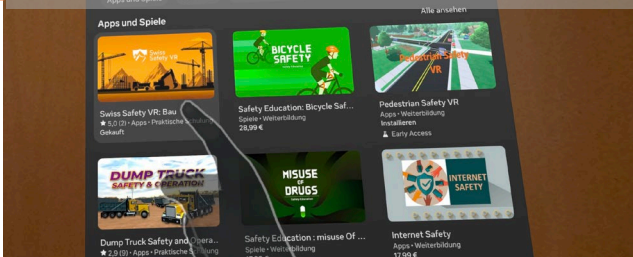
Apps und Spiele

Alle ansehen

Swiss Safety VR

Swiss Safety VR: Bau
★ 5,0 (3) · Apps · Praktische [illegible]
Gekauft

BICYCLE SAFETY

Safety Education: Bicycle Saf...
Spiele · Weiterbildung
28,99 €

Pedestrian Safety VR

Pedestrian Safety VR
Apps · Weiterbildung
Installieren
Early Access

DUMP TRUCK SAFETY & OPERATION

Dump Truck Safety and Opera...
★ 2,9 (9) · Apps · Praktische S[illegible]

MISUSE OF DRUGS

Safety Education : misuse Of ...

INTERNET SAFETY

Internet Safety
Apps · Weiterbildung
17,99 €